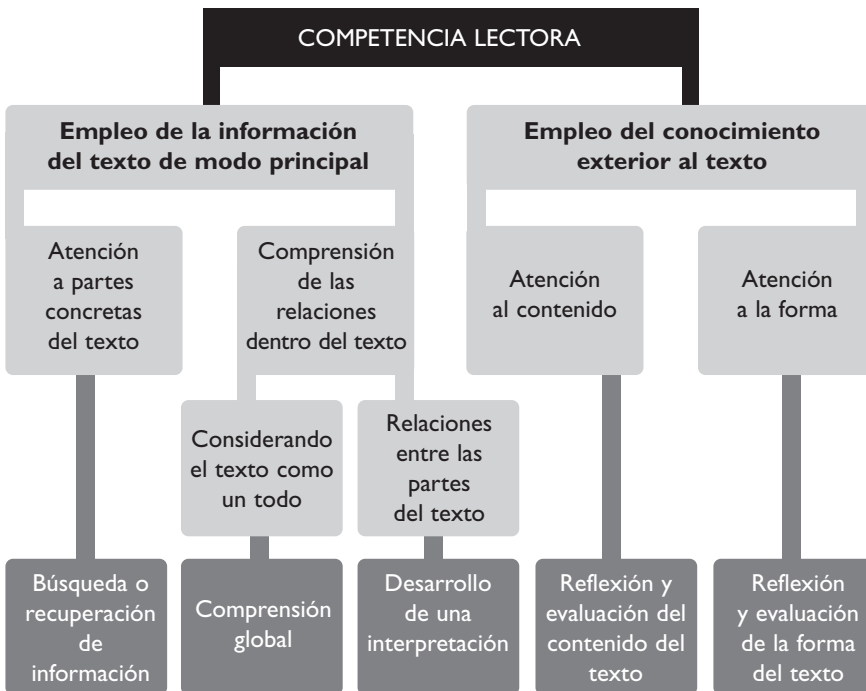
COMPETENCIA LECTORA

Empleo de la información del texto de modo principal

Empleo del conocimiento exterior al texto

Atención a partes concretas del texto

Comprensión de las relaciones dentro del texto

Atención al contenido

Atención a la forma

Considerando el texto como un todo

Relaciones entre las partes del texto

Búsqueda o recuperación de información

Comprensión global

Desarrollo de una interpretación

Reflexión y evaluación del contenido del texto

Reflexión y evaluación de la forma del texto